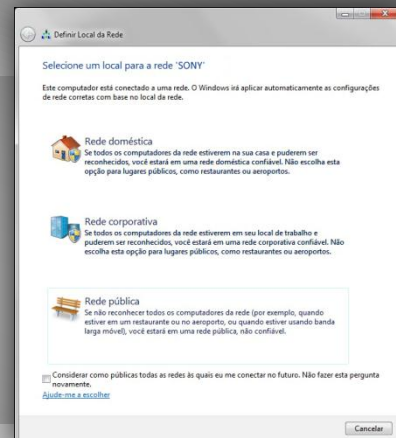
Definir Local da Rede

Selecione um local para a rede 'SONY'

Este computador está conectado a uma rede. O Windows irá aplicar automaticamente as configurações de rede corretas com base no local da rede.

Rede doméstica
Se todos os computadores da rede estiverem na sua casa e puderem ser reconhecidos, você estará em uma rede doméstica confiável. Não escolha esta opção para lugares públicos, como restaurantes ou aeroportos.

Rede corporativa
Se todos os computadores da rede estiverem em seu local de trabalho e puderem ser reconhecidos, você estará em uma rede corporativa confiável. Não escolha esta opção para lugares públicos, como restaurantes ou aeroportos.

Rede pública
Se não reconhecer todos os computadores da rede (por exemplo, quando estiver em um restaurante ou no aeroporto, ou quando estiver usando banda larga móvel), você estará em uma rede pública, não confiável.

Considerar como públicas todas as redes às quais eu me conectar no futuro. Não fazer esta pergunta novamente.

Ajude-me a escolher

Cancelar